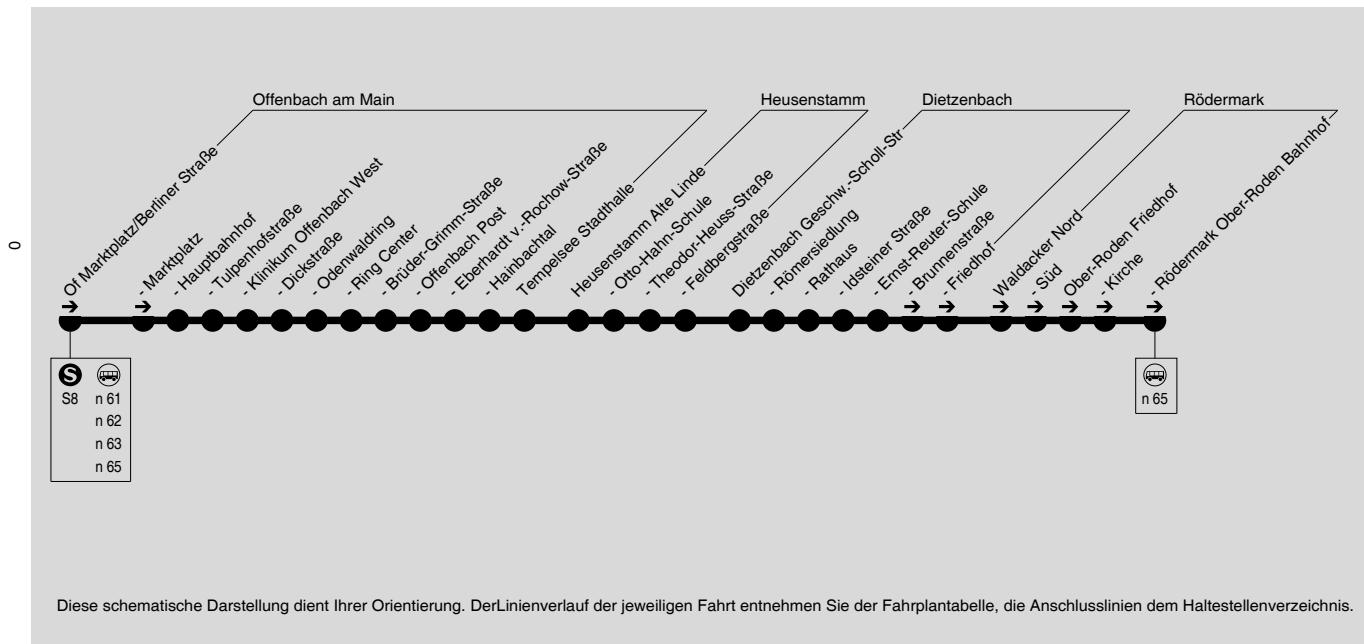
0

Offenbach am Main

Heusenstamm

Dietzenbach

Rödermark

Of Marktplatz/Berliner Straße
- Marktplatz
- Hauptbahnhof
- Tulpenhofstraße
- Klinikum Offenbach West
- Dickstraße
- Odenwaldring
- Ring Center
- Brüder-Grimm-Straße
- Offenbach Post
- Eberhardt v.-Rochow-Straße
- Hainbachtal
Tempelsee Stadthalle
Heusenstamm Alte Linde
- Otto-Hahn-Schule
- Theodor-Heuss-Straße
- Feldbergstraße
Dietzenbach Geschw.-Scholl-Str
- Römersiedlung
- Rathaus
- Idsteiner Straße
- Ernst-Reuter-Schule
- Brunnenstraße
- Friedhof
Waldacker Nord
- Süd
Ober-Roden Friedhof
- Kirche
- Rödermark Ober-Roden Bahnhof

S
S8
n 61
n 62
n 63
n 65

n 65

Diese schematische Darstellung dient Ihrer Orientierung. DerLinienverlauf der jeweiligen Fahrt entnehmen Sie der Fahrplantabelle, die Anschlusslinien dem Haltestellenverzeichnis.